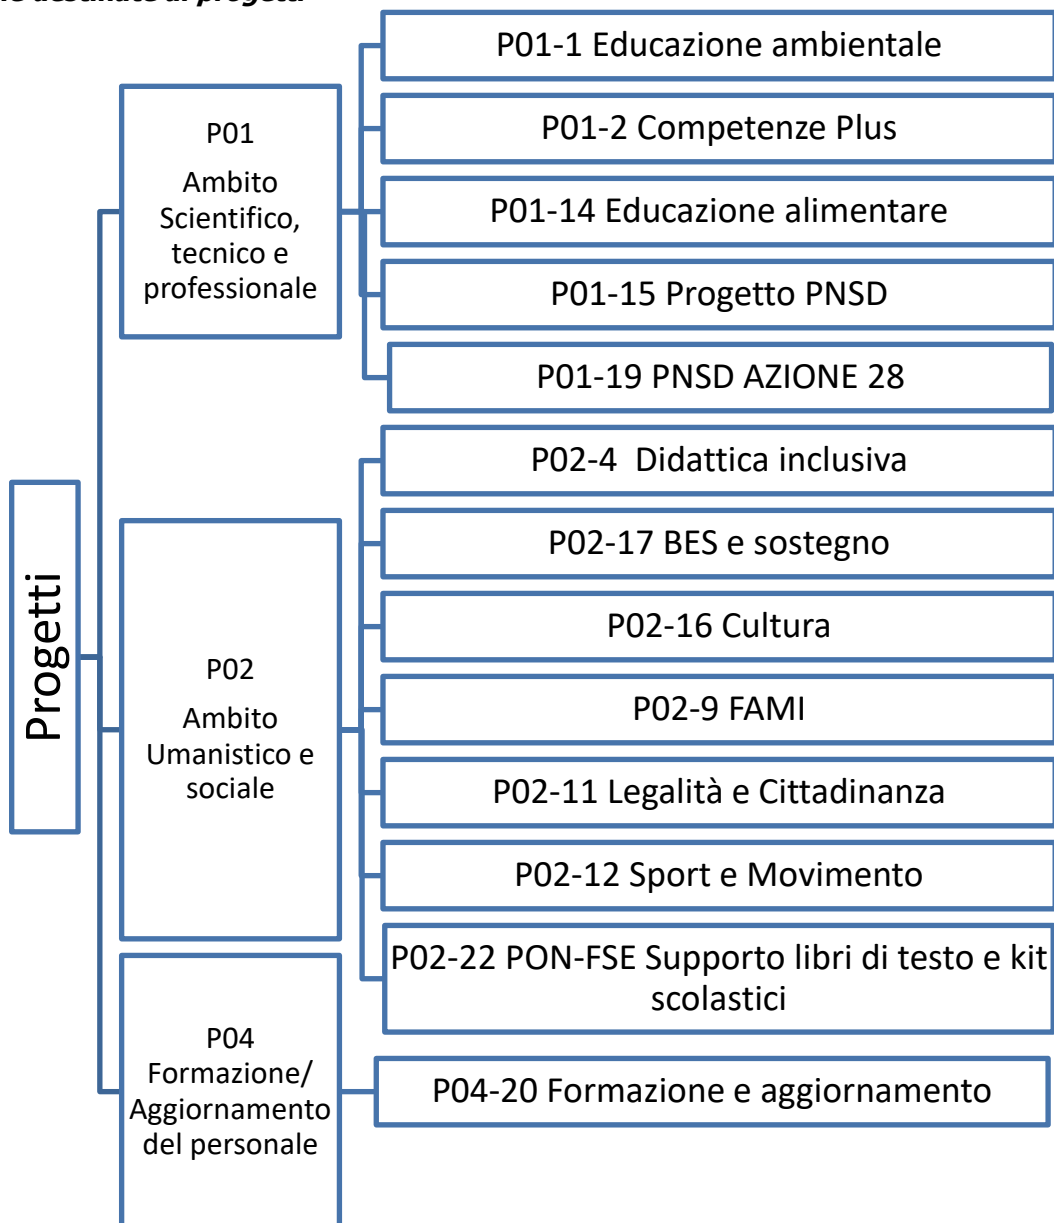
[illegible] destinate ai progetti

Progetti

P01
Ambito Scientifico, tecnico e professionale

P01-1 Educazione ambientale

P01-2 Competenze Plus

P01-14 Educazione alimentare

P01-15 Progetto PNSD

P01-19 PNSD AZIONE 28

P02
Ambito Umanistico e sociale

P02-4 Didattica inclusiva

P02-17 BES e sostegno

P02-16 Cultura

P02-9 FAMI

P02-11 Legalità e Cittadinanza

P02-12 Sport e Movimento

P02-22 PON-FSE Supporto libri di testo e kit scolastici

P04
Formazione/ Aggiornamento del personale

P04-20 Formazione e aggiornamento